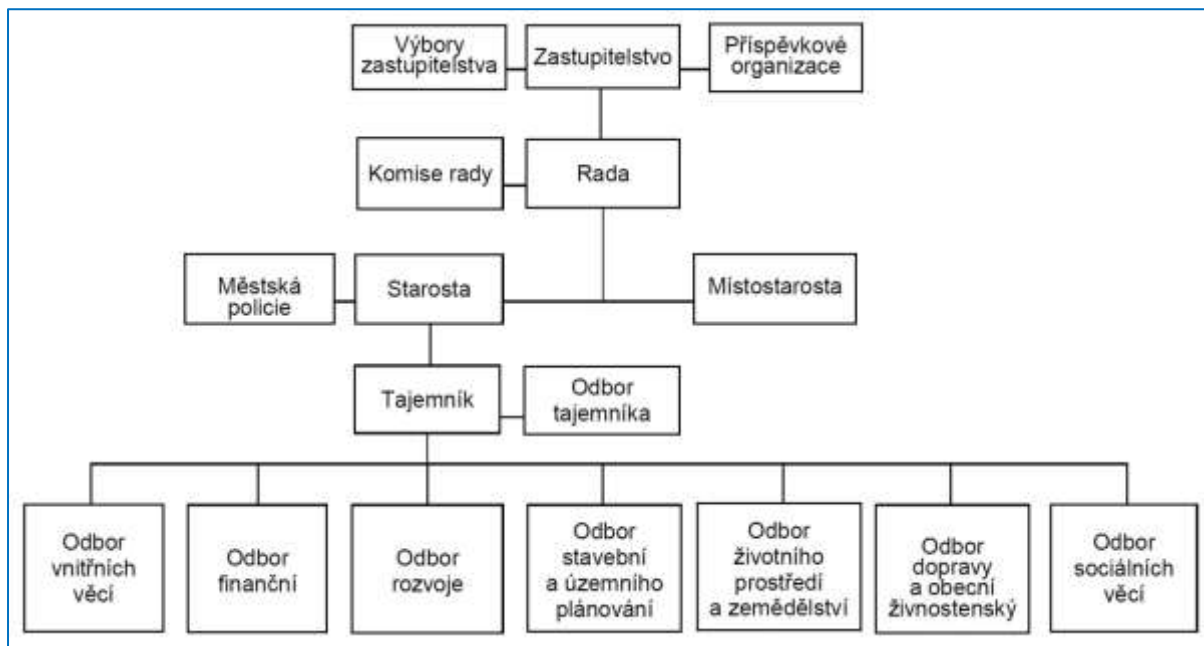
Výbory zastupitelstva

Zastupitelstvo

Příspěvkové organizace

Komise rady

Rada

Městská policie

Starosta

Místostarosta

Tajemník

Odbor tajemníka

Odbor vnitřních věcí

Odbor finanční

Odbor rozvoje

Odbor stavební a územního plánování

Odbor životního prostředí a zemědělství

Odbor dopravy a obecní živnostenský

Odbor sociálních věcí